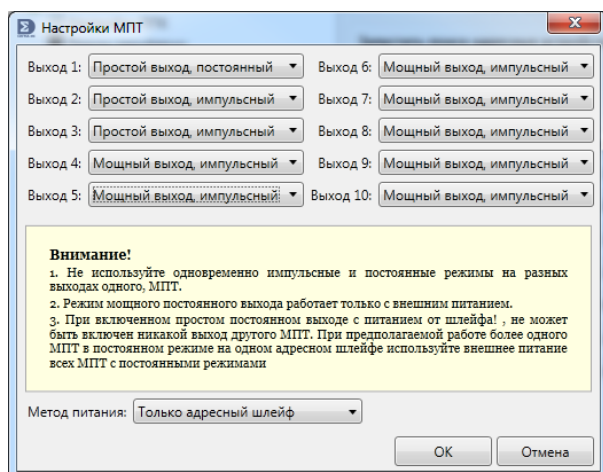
Настройки МПТ

Выход 1: Простой выход, постоянный
Выход 6: Мощный выход, импульсный
Выход 2: Простой выход, импульсный
Выход 7: Мощный выход, импульсный
Выход 3: Простой выход, импульсный
Выход 8: Мощный выход, импульсный
Выход 4: Мощный выход, импульсный
Выход 9: Мощный выход, импульсный
Выход 5: Мощный выход, импульсный
Выход 10: Мощный выход, импульсный

Внимание!
1. Не используйте одновременно импульсные и постоянные режимы на разных выходах одного, МПТ.
2. Режим мощного постоянного выхода работает только с внешним питанием.
3. При включенном простом постоянном выходе с питанием от шлейфа! , не может быть включен никакой выход другого МПТ. При предполагаемой работе более одного МПТ в постоянном режиме на одном адресном шлейфе используйте внешнее питание всех МПТ с постоянными режимами

Метод питания: Только адресный шлейф

OK
Отмена